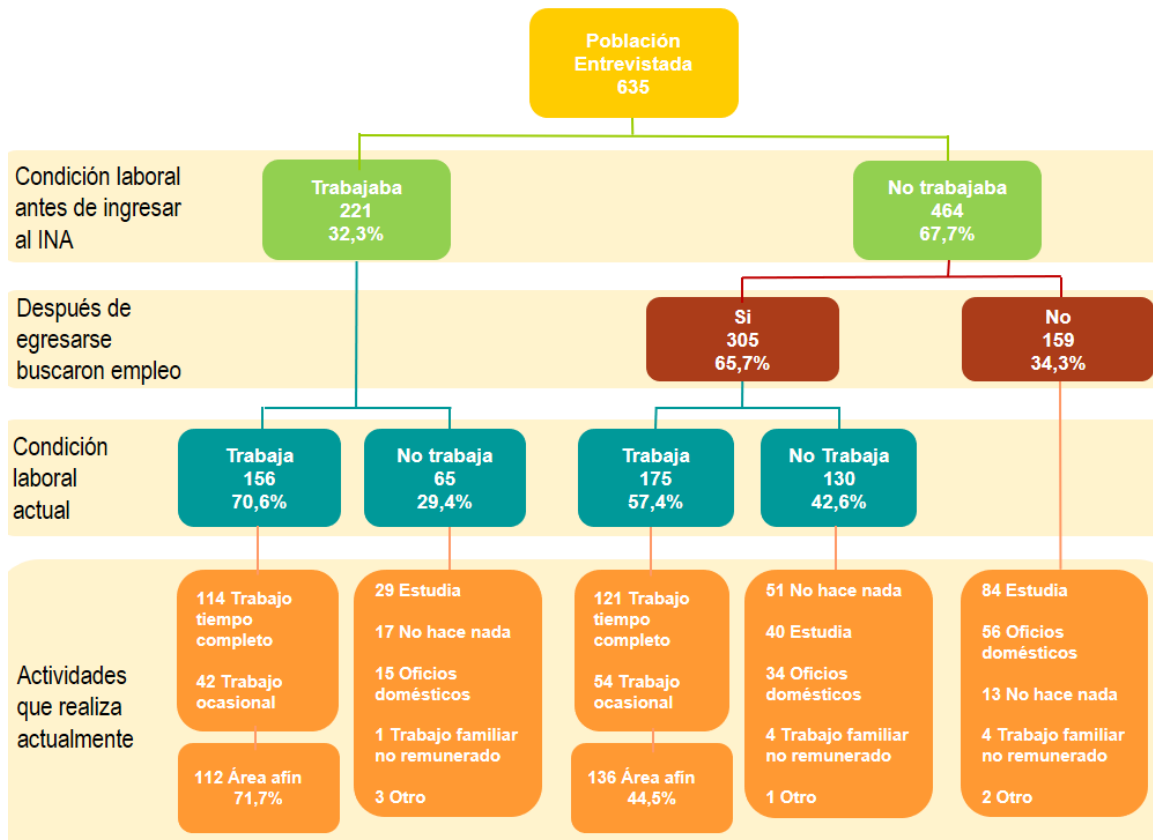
Población Entrevistada
635

Condición laboral antes de ingresar al INA

Trabajaba
221
32,3%

No trabajaba
464
67,7%

Después de egresarse buscaron empleo

Si
305
65,7%

No
159
34,3%

Condición laboral actual

Trabaja
156
70,6%

No trabaja
65
29,4%

Trabaja
175
57,4%

No Trabaja
130
42,6%

Actividades que realiza actualmente

114 Trabajo tiempo completo

42 Trabajo ocasional

112 Área afín
71,7%

29 Estudia

17 No hace nada

15 Oficios domésticos

1 Trabajo familiar no remunerado

3 Otro

121 Trabajo tiempo completo

54 Trabajo ocasional

136 Área afín
44,5%

51 No hace nada

40 Estudia

34 Oficios domésticos

4 Trabajo familiar no remunerado

1 Otro

84 Estudia

56 Oficios domésticos

13 No hace nada

4 Trabajo familiar no remunerado

2 Otro